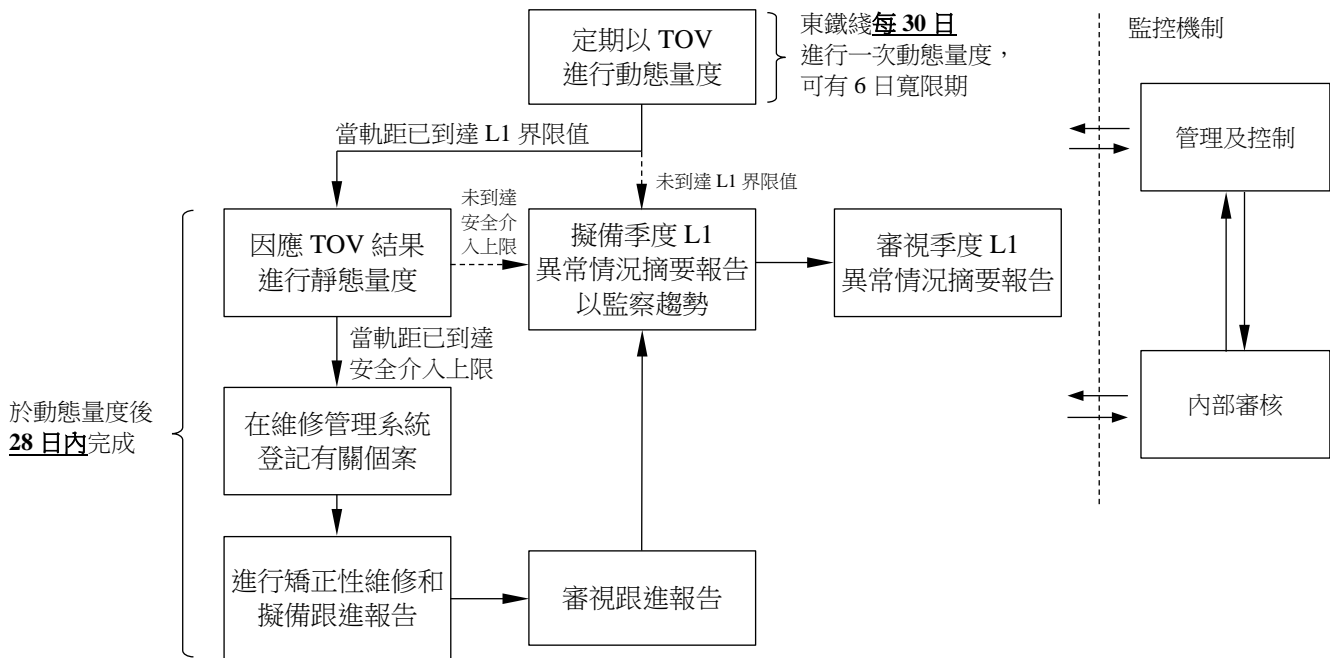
定期以 TOV 進行動態量度

東鐵綫每 30 日進行一次動態量度，可有 6 日寬限期

監控機制

當軌距已到達 L1 界限值

未到達 L1 界限值

管理及控制

未到達安全介入上限

因應 TOV 結果進行靜態量度

擬備季度 L1 異常情況摘要報告以監察趨勢

審視季度 L1 異常情況摘要報告

當軌距已到達安全介入上限

於動態量度後 28 日內完成

在維修管理系統登記有關個案

內部審核

進行矯正性維修和擬備跟進報告

審視跟進報告